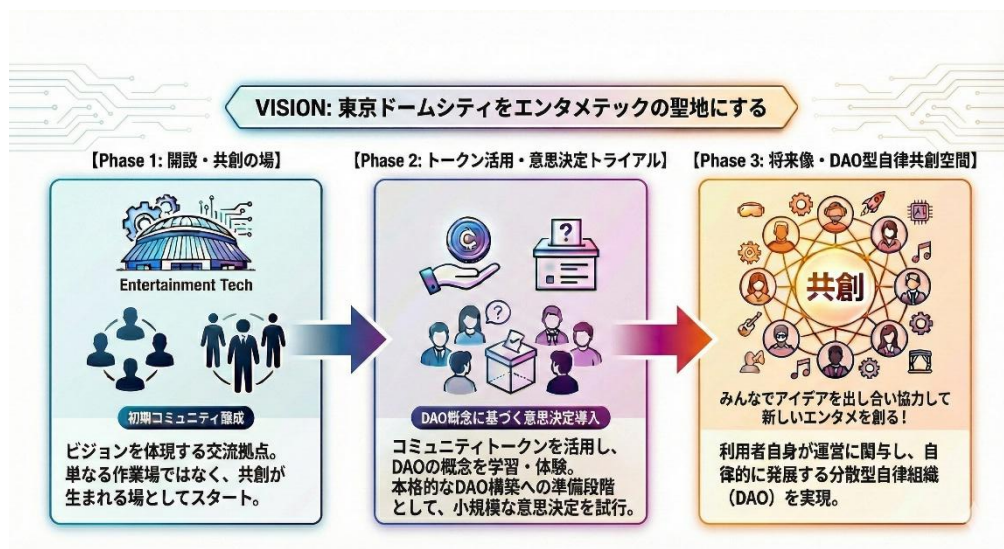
VISION: 東京ドームシティをエンタメテックの聖地にする

【Phase 1: 開設・共創の場】

Entertainment Tech

初期コミュニティ醸成

ビジョンを体現する交流拠点。単なる作業場ではなく、共創が生まれる場としてスタート。

【Phase 2: トークン活用・意思決定トライアル】

DAO概念に基づく意思決定導入

コミュニティトークンを活用し、DAOの概念を学習・体験。本格的なDAO構築への準備段階として、小規模な意思決定を試行。

【Phase 3: 将来像・DAO型自律共創空間】

共創

みんなでアイデアを出し合い協力して新しいエンタメを創る！

利用者自身が運営に関与し、自律的に発展する分散型自律組織（DAO）を実現。